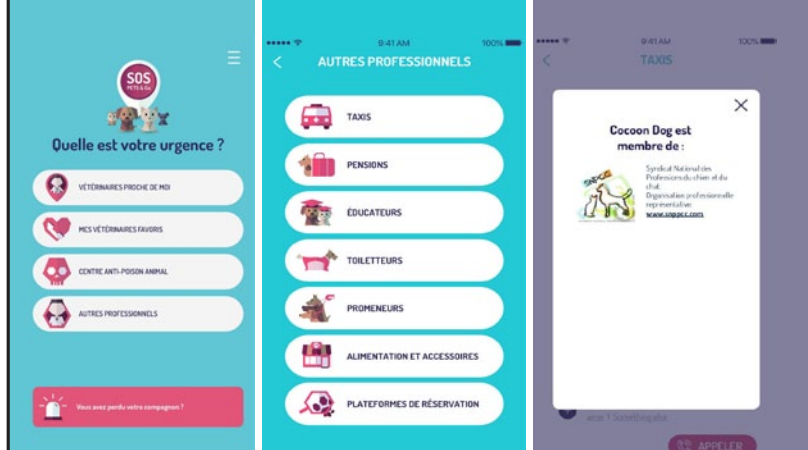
SOS PETS & Co

Quelle est votre urgence ?

VÉTÉRINAIRES PROCHE DE MOI

MES VÉTÉRINAIRES FAVORIS

CENTRE ANTI-POISON ANIMAL

AUTRES PROFESSIONNELS

Vous avez perdu votre compagnon ?

9:41 AM 100%

AUTRES PROFESSIONNELS

TAXIS

PENSIONS

ÉDUCATEURS

TOILETTEURS

PROMENEURS

ALIMENTATION ET ACCESSOIRES

PLATEFORMES DE RÉSERVATION

9:41 AM 100%

TAXIS

Cocoon Dog est membre de :

SNPCC

Syndicat National des Professionnels du chien et du chat. Organisation professionnelle représentative. www.snppcc.com

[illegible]

APPELER